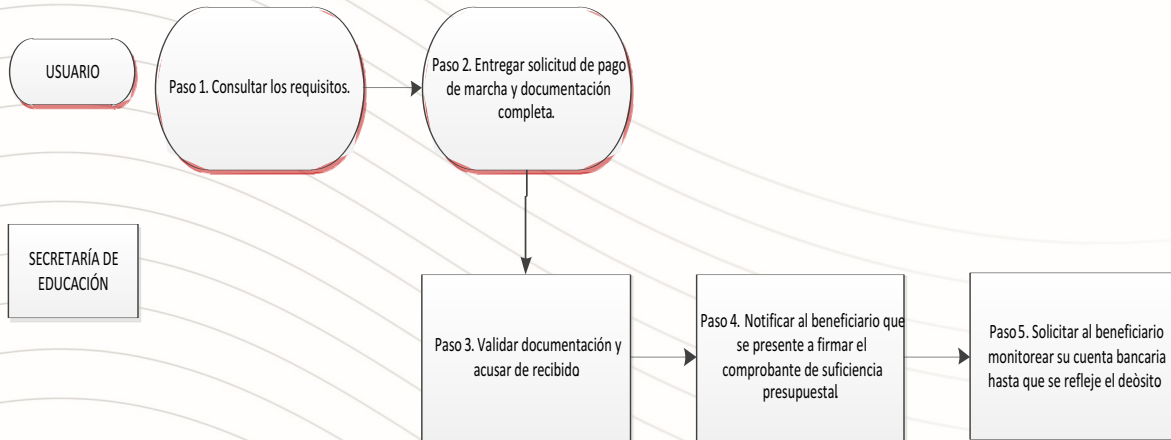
USUARIO

Paso 1. Consultar los requisitos.

Paso 2. Entregar solicitud de pago de marcha y documentación completa.

SECRETARÍA DE EDUCACIÓN

Paso 3. Validar documentación y acusar de recibido

Paso 4. Notificar al beneficiario que se presente a firmar el comprobante de suficiencia presupuestal

Paso 5. Solicitar al beneficiario monitorear su cuenta bancaria hasta que se refleje el deòsito